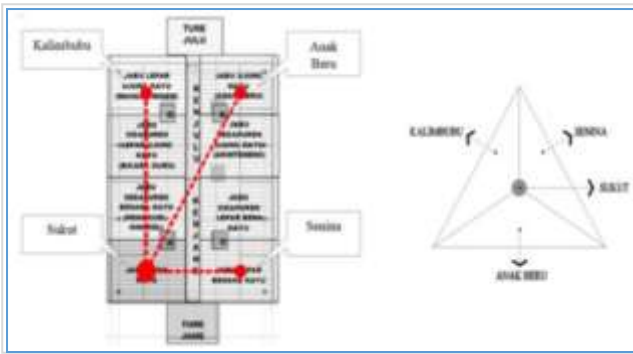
TURE JULU

Kalimbubu

Anak Beru

JABU LEPAR UJUNG KAYU

JABU UJUNG KAYU

JABU SIDAPURIH LEPAR UJUNG KAYU

JABU SIDAPURIH UJUNG KAYU

JABU SIDAPURIH BENANG KAYU

JABU SIDAPURIH LEPAR BENAL KAYU

Sukut

Senina

JABU LEPAR BENANG KAYU

TURE JAHE

KALIMBUBU

SENINA

SUKUT

ANAK BERU